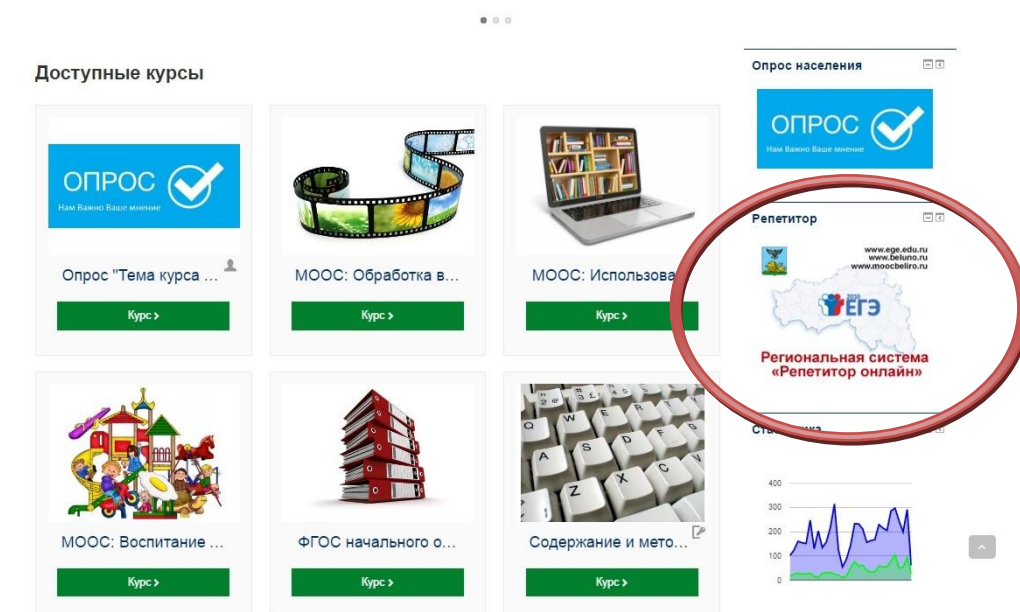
Доступные курсы

ОПРОС
Нам Важно Ваше мнение

Опрос "Тема курса ...
Курс >

МООС: Обработка в...
Курс >

МООС: Использова
Курс >

МООС: Воспитание ...
Курс >

ФГОС начального о...
Курс >

Содержание и мето...
Курс >

Опрос населения

ОПРОС
Нам Важно Ваше мнение

Репетитор

www.ege.edu.ru
www.beluno.ru
www.moocbeliro.ru

ЕГЭ

Региональная система «Репетитор онлайн»

Ст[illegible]

400
300
200
100
0